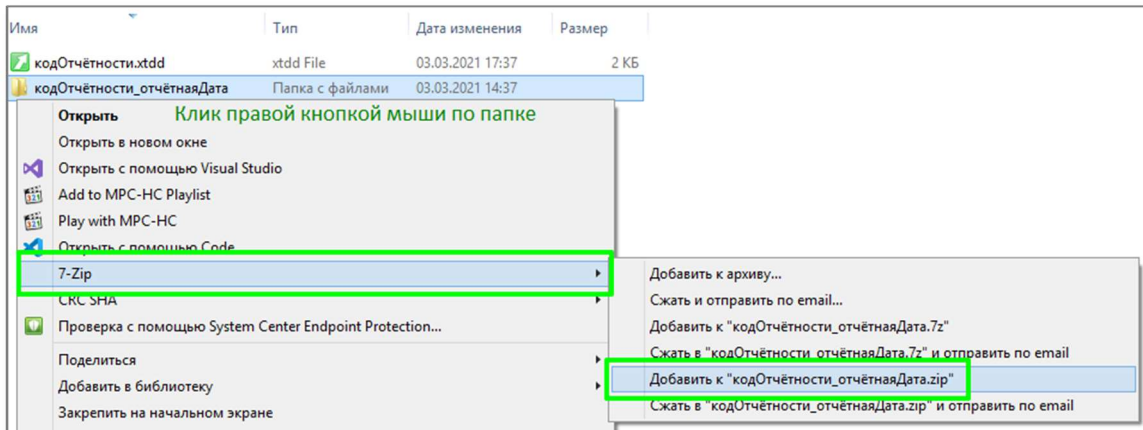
Имя | Тип | Дата изменения | Размер

кодОтчётности.xtdd | xtdd File | 03.03.2021 17:37 | 2 КБ
кодОтчётности_отчётнаяДата | Папка с файлами | 03.03.2021 14:37

Открыть
Клик правой кнопкой мыши по папке
Открыть в новом окне
Открыть с помощью Visual Studio
Add to MPC-HC Playlist
Play with MPC-HC
Открыть с помощью Code
7-Zip
CRC SHA
Проверка с помощью System Center Endpoint Protection...
Поделиться
Добавить в библиотеку
Закрепить на начальном экране

Добавить к архиву...
Сжать и отправить по email...
Добавить к "кодОтчётности_отчётнаяДата.7z"
Сжать в "кодОтчётности_отчётнаяДата.7z" и отправить по email
Добавить к "кодОтчётности_отчётнаяДата.zip"
Сжать в "кодОтчётности_отчётнаяДата.zip" и отправить по email